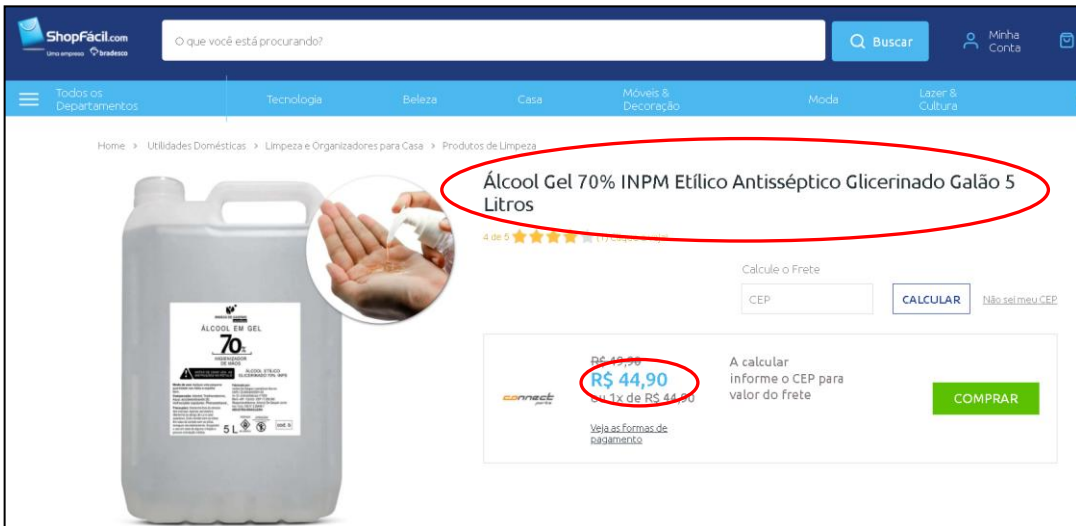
ShopFácil.com
Uma empresa bradesco

O que você está procurando?

Buscar

Minha Conta

Todos os Departamentos

Tecnologia

Beleza

Casa

Móveis & Decoração

Moda

Lazer & Cultura

Home > Utilidades Domésticas > Limpeza e Organizadores para Casa > Produtos de Limpeza

Álcool Gel 70% INPM Etílico Antisséptico Glicerinado Galão 5 Litros

4 de 5 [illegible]

Calcule o Frete

CEP

CALCULAR

Não sei meu CEP

ÁLCOOL EM GEL

70%

HIGIENIZADOR DE MÃOS

ÁLCOOL ETÍLICO GLICERINADO 70% INPM

5 L

R$ 49,90

R$ 44,90

ou 1x de R$ 44,90

Veja as formas de pagamento

connect parts

A calcular informe o CEP para valor do frete

COMPRAR